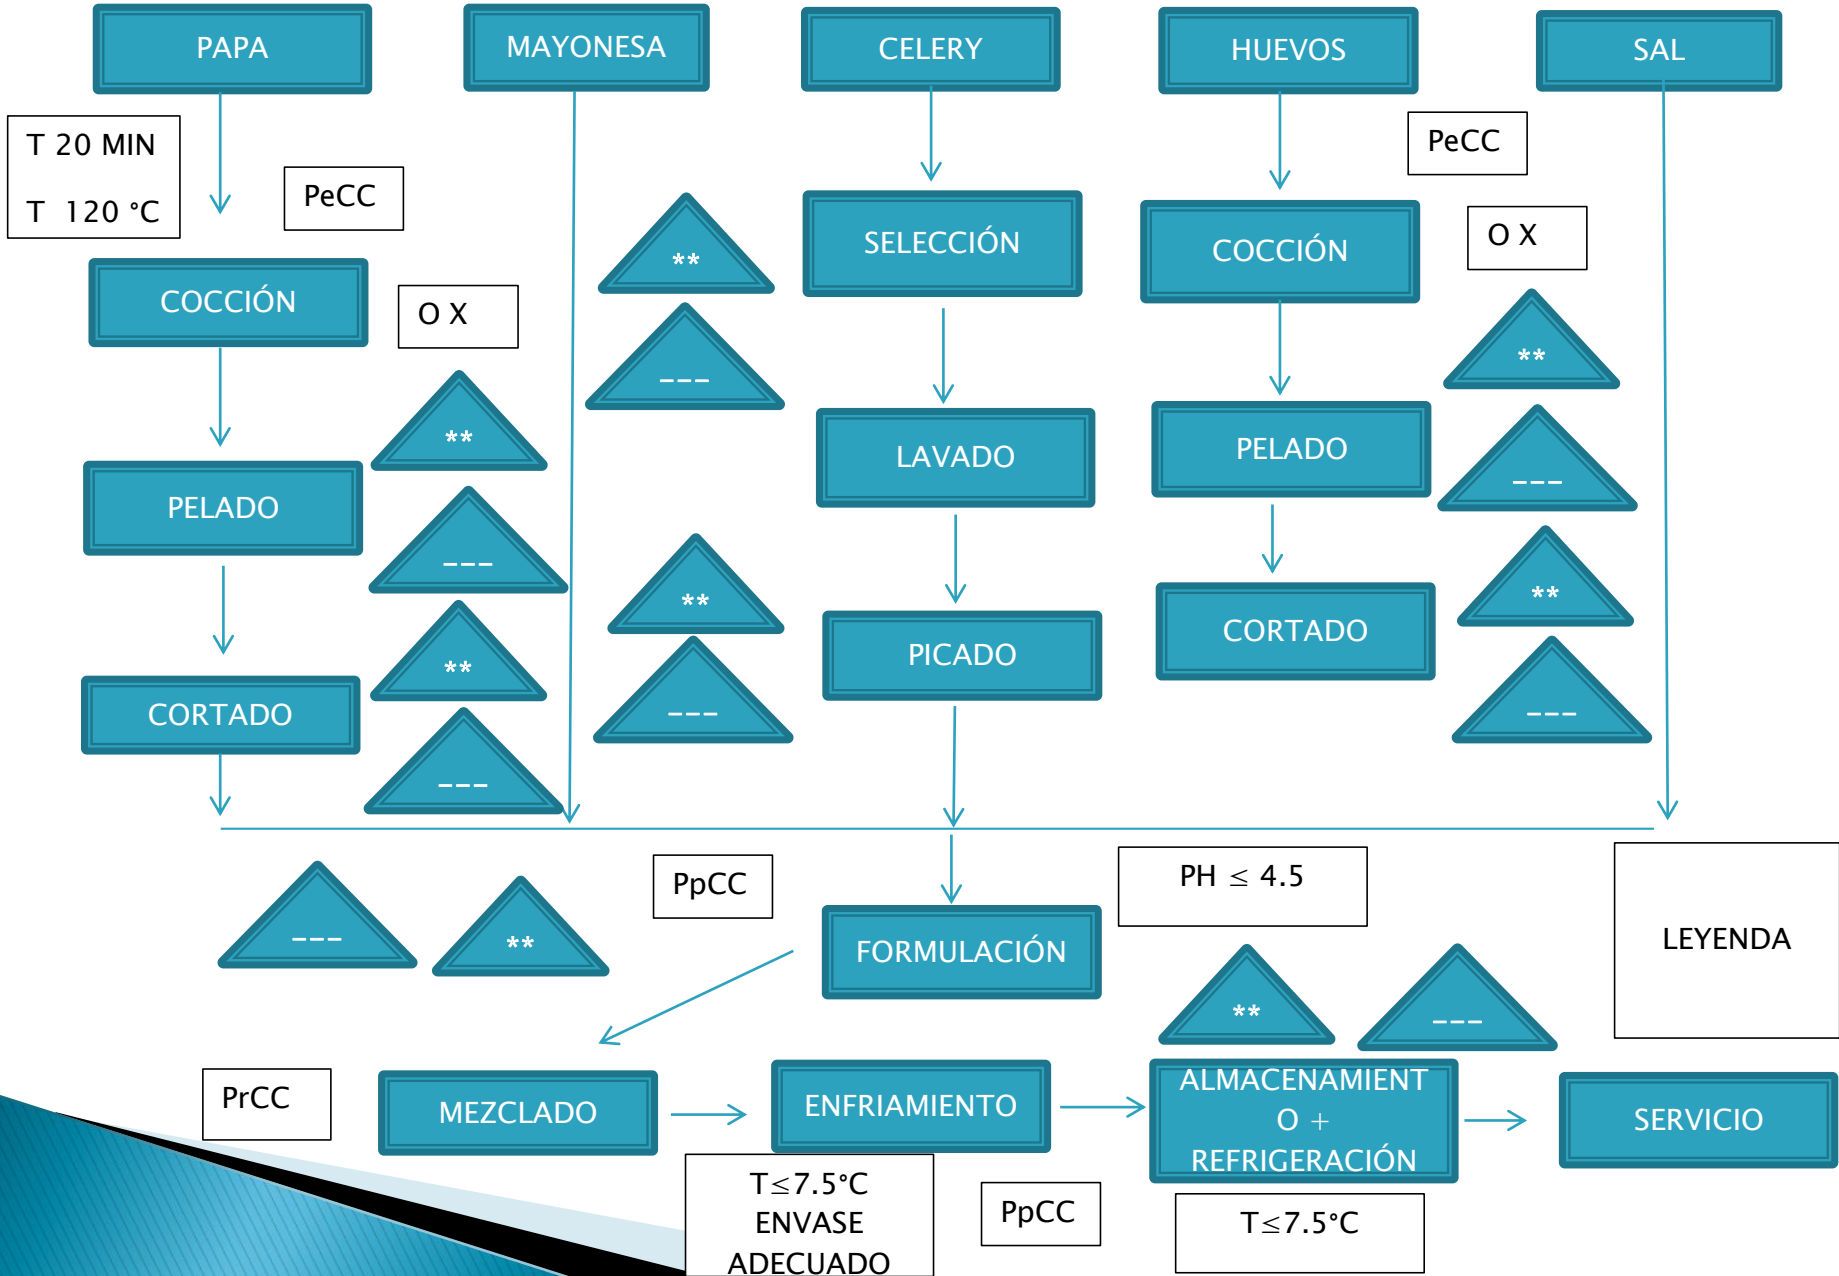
PAPA

MAYONESA

CELERY

HUEVOS

SAL

T 20 MIN

T 120 °C

PeCC

PeCC

SELECCIÓN

COCCIÓN

O X

**

COCCIÓN

O X

---

**

LAVADO

PELADO

**

---

PELADO

---

**

**

CORTADO

**

PICADO

CORTADO

---

---

---

---

PpCC

PH $\leq$ 4.5

LEYENDA

---

**

FORMULACIÓN

**

---

PrCC

MEZCLADO

ENFRIAMIENTO

ALMACENAMIENTO + REFRIGERACIÓN

SERVICIO

T≤7.5°C ENVASE ADECUADO

PpCC

T≤7.5°C